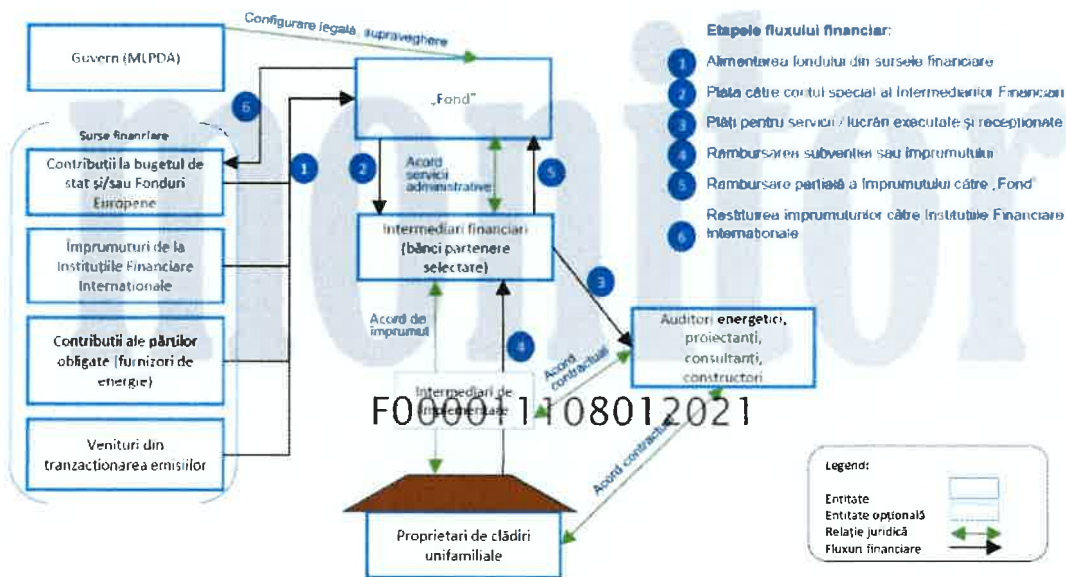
Configurare legală, supraveghere

Guvern (MLPDA)

„Fond"

Surse financiare

Contribuții la bugetul de stat și/sau Fonduri Europene

Împrumuturi de la Instituțiile Financiare Internaționale

Contribuții ale părților obligate (furnizori de energie)

Venituri din tranzacționarea emisiilor

6

1

2

Acord servicii administrative

5

Intermediari financiari (bănci partenere selectate)

3

Acord de împrumut

4

Acord contractual

Intermediari de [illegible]

Auditori energetici, proiectanți, consultanți, constructori

Acord contractual

Proprietari de clădiri unifamiliale

F00001108012021

Etapele fluxului financiar:

1 Alimentarea fondului din sursele financiare

2 Plata către contul special al Intermediarilor Financiari

3 Plăți pentru servicii / lucrări executate și recepționate

4 Rambursarea subvenției sau împrumutului

5 Rambursare parțială a împrumutului către „Fond"

6 Restituirea împrumuturilor către Instituțiile Financiare Internaționale

Legendă:
Entitate
Entitate opțională
Relație juridică
Fluxuri financiare